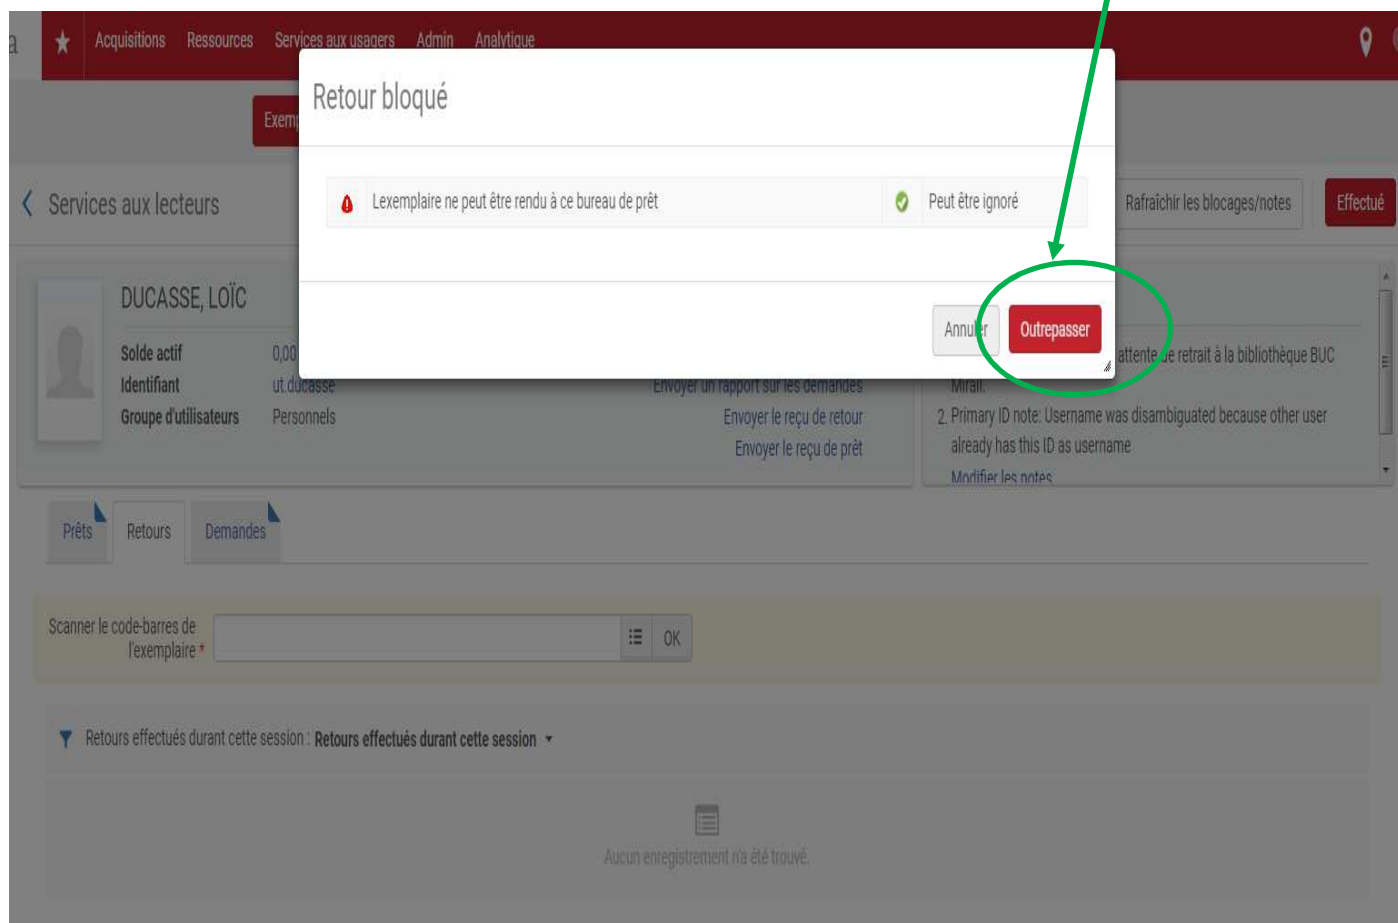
a Acquisitions Ressources Services aux usagers Admin Analytique

Exem

Services aux lecteurs

Retour bloqué

Lexemplaire ne peut être rendu à ce bureau de prêt | Peut être ignoré

Annuler Outrepasser

Rafraîchir les blocages/notes Effectué

DUCASSE, LOÏC

Solde actif 0,00
Identifiant ut.ducasse
Groupe d'utilisateurs Personnels

Envoyer un rapport sur les demandes
Envoyer le reçu de retour
Envoyer le reçu de prêt

attente de retrait à la bibliothèque BUC Mirail.
2. Primary ID note: Username was disambiguated because other user already has this ID as username
Modifier les notes

Prêts Retours Demandes

Scanner le code-barres de l'exemplaire *

OK

Retours effectués durant cette session : Retours effectués durant cette session

Aucun enregistrement n'a été trouvé.